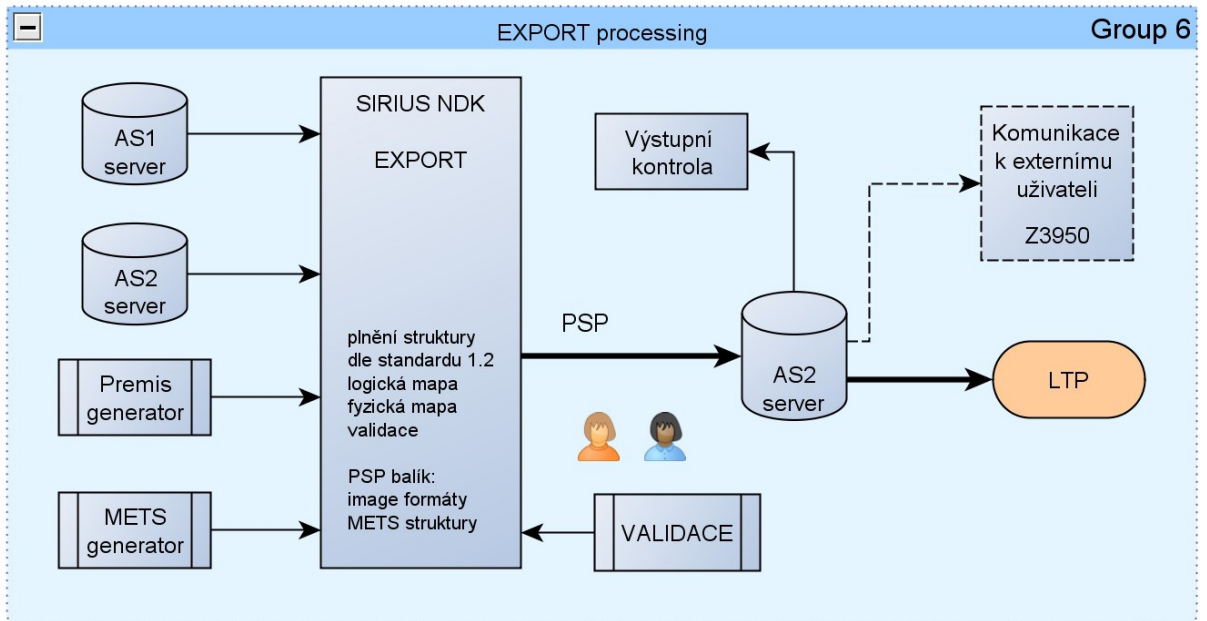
EXPORT processing

Group 6

AS1 server

AS2 server

Premis generator

METS generator

SIRIUS NDK

EXPORT

plnění struktury dle standardu 1.2 logická mapa fyzická mapa validace

PSP balík: image formáty METS struktury

PSP

Výstupní kontrola

Komunikace k externímu uživateli

Z3950

AS2 server

LTP

VALIDACE